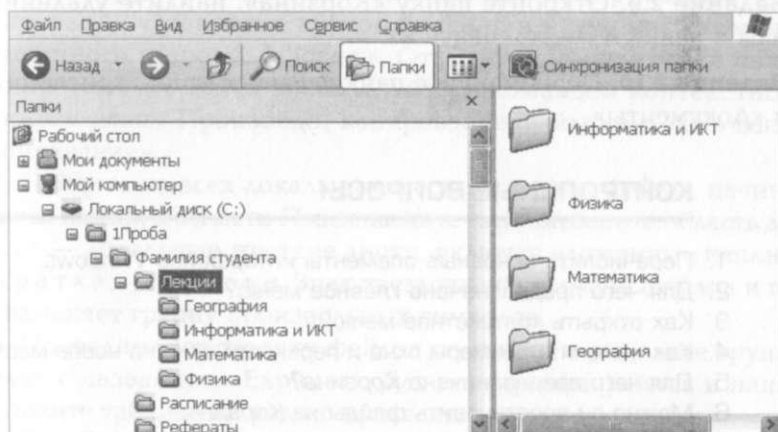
Файл Правка Вид Избранное Сервис Справка

Назад Поиск Папки Синхронизация папки

Папки ×

Рабочий стол
Мои документы
Мой компьютер
Локальный диск (C:)
1Проба
Фамилия студента
Лекции
География
Информатика и ИКТ
Математика
Физика
Расписание
Рефераты

Информатика и ИКТ

Физика

Математика

География